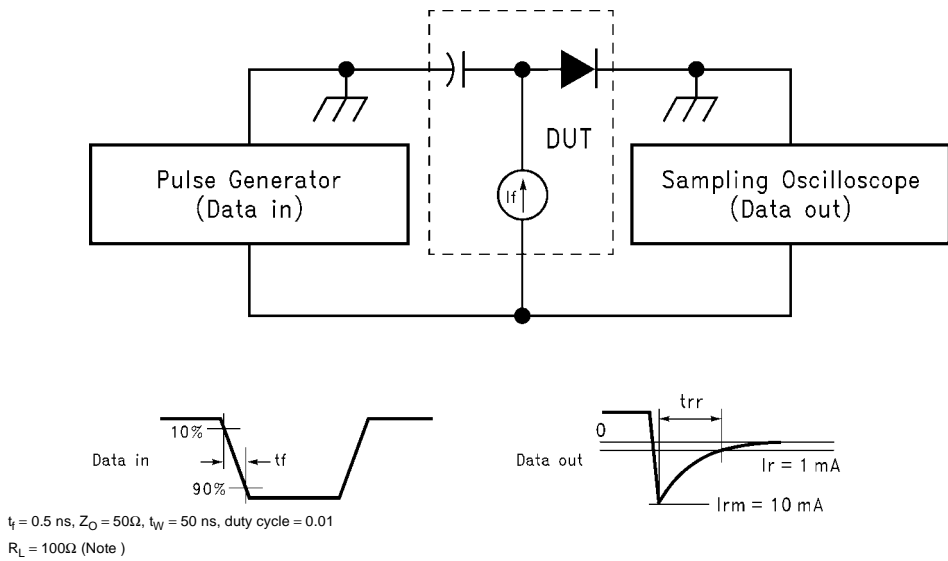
DUT

Pulse Generator (Data in)

If

Sampling Oscilloscope (Data out)

10%

Data in

tf

90%

trr

0

Data out

Ir = 1 mA

Irm = 10 mA

$t_f = 0.5$ ns, $Z_O = 50\Omega$, $t_W = 50$ ns, duty cycle = 0.01

$R_L = 100\Omega$ (Note )